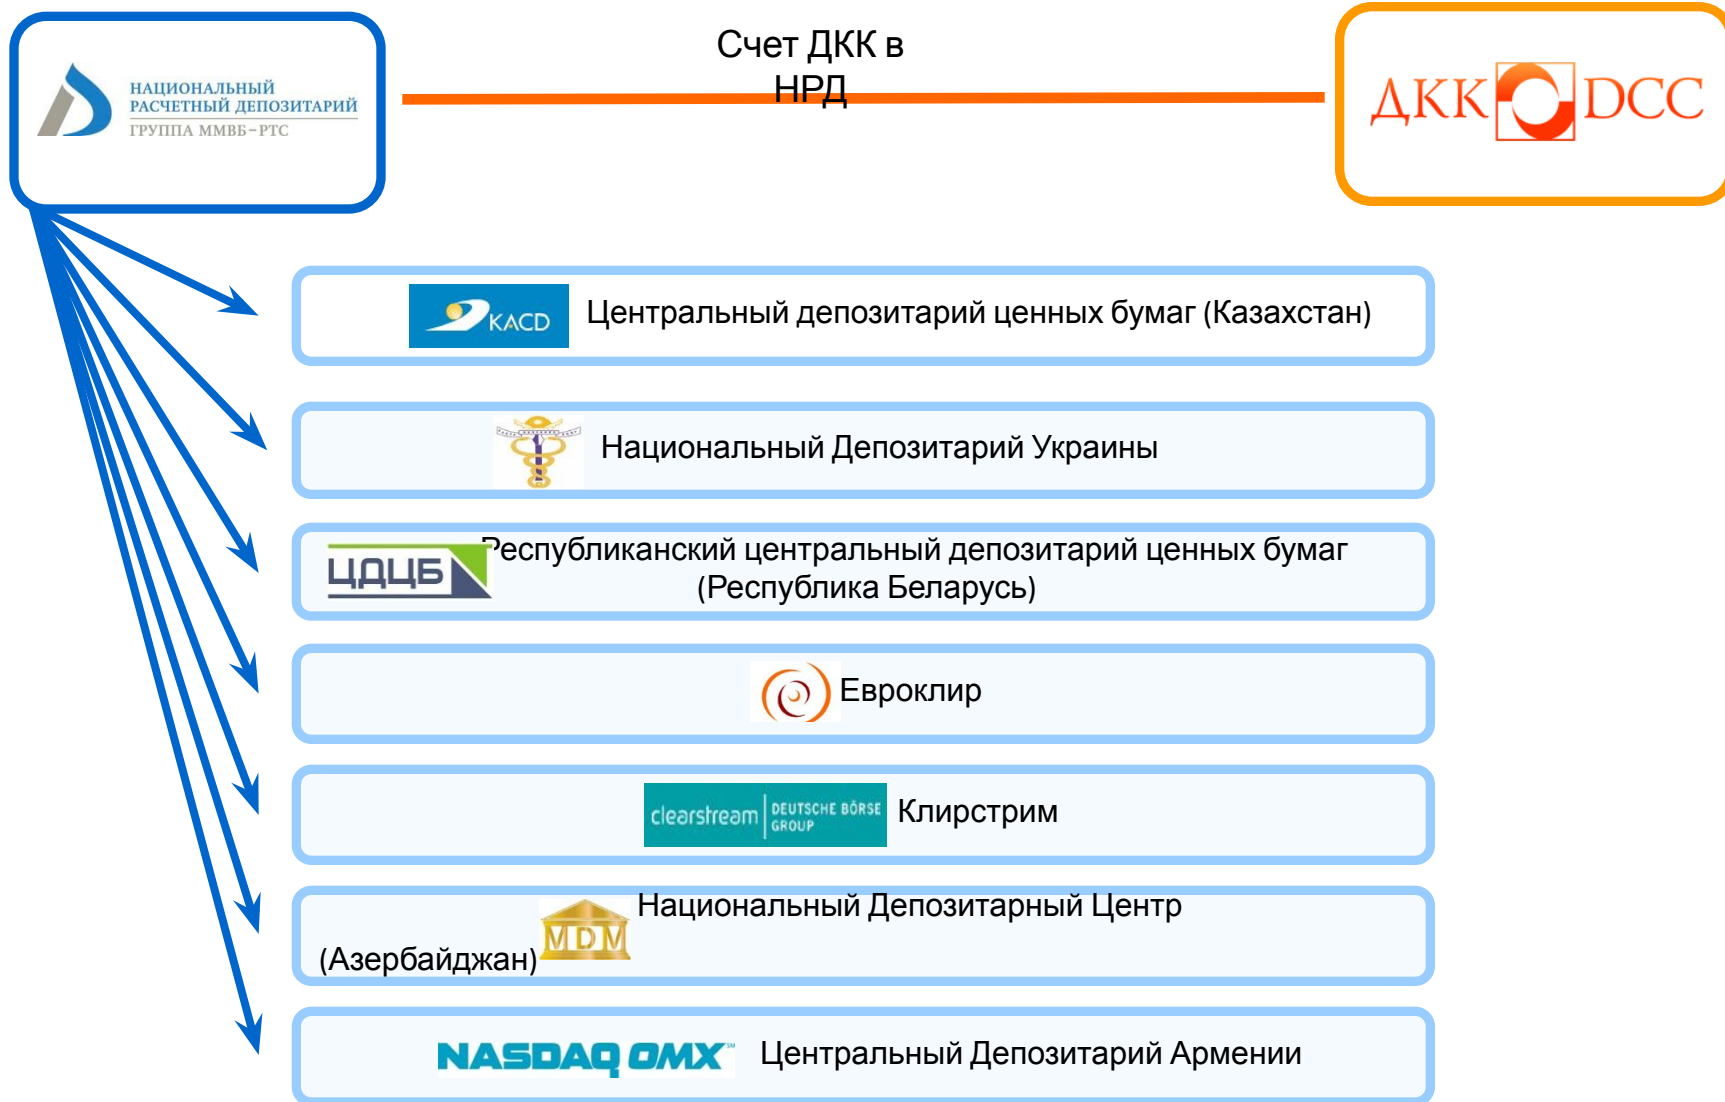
НАЦИОНАЛЬНЫЙ РАСЧЕТНЫЙ ДЕПОЗИТАРИЙ ГРУППА ММВБ-РТС

Счет ДКК в НРД

ДКК DCC

KACD Центральный депозитарий ценных бумаг (Казахстан)

Национальный Депозитарий Украины

ЦДЦБ Республиканский центральный депозитарий ценных бумаг (Республика Беларусь)

Евроклир

clearstream DEUTSCHE BÖRSE GROUP Клирстрим

Национальный Депозитарный Центр (Азербайджан) MDM

NASDAQ OMX Центральный Депозитарий Армении